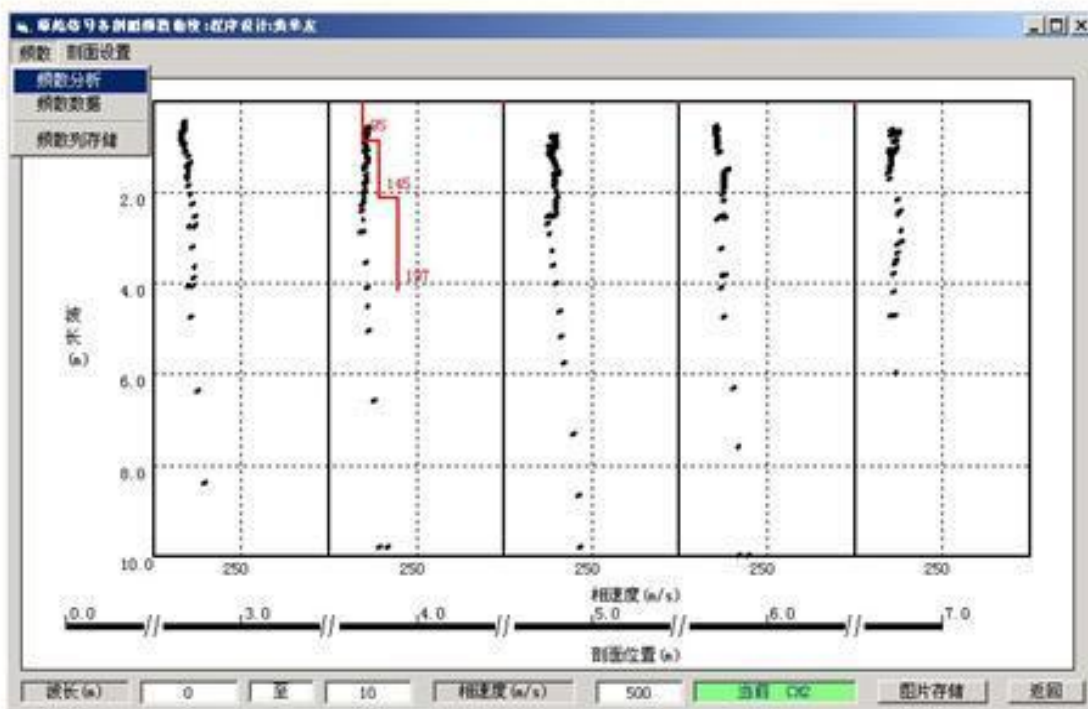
瑞雷波号各剖面频散曲线:程序设计:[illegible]
频散 剖面设置
频散分析
频散数据
频散列存储

2.0
4.0
6.0
8.0
10.0

波长 (m)

95
145
197

250 250 250 250 250
相速度 (m/s)

0.0 3.0 4.0 5.0 6.0 7.0
剖面位置 (m)

波长(m) 0 至 10 相速度(m/s) 500 当前 CH2 图片存储 返回